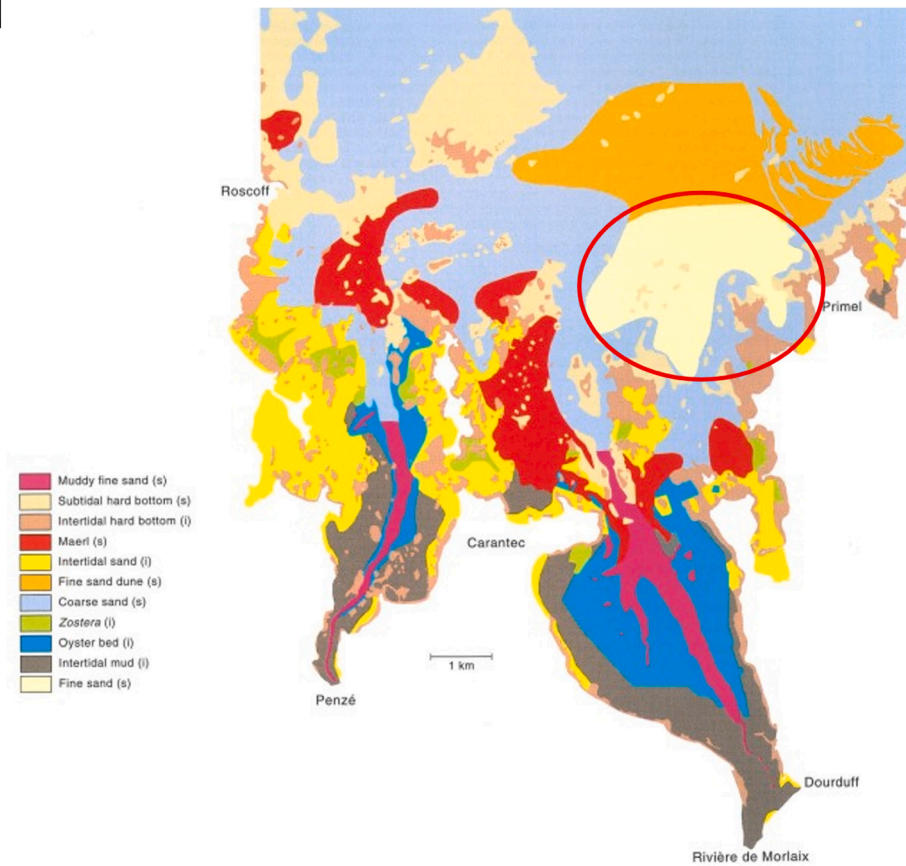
Roscoff

Primel

Carantec

1 km

Penzé

Dourduff

Rivière de Morlaix

Muddy fine sand (s)
Subtidal hard bottom (s)
Intertidal hard bottom (i)
Maerl (s)
Intertidal sand (i)
Fine sand dune (s)
Coarse sand (s)
Zostera (i)
Oyster bed (i)
Intertidal mud (i)
Fine sand (s)